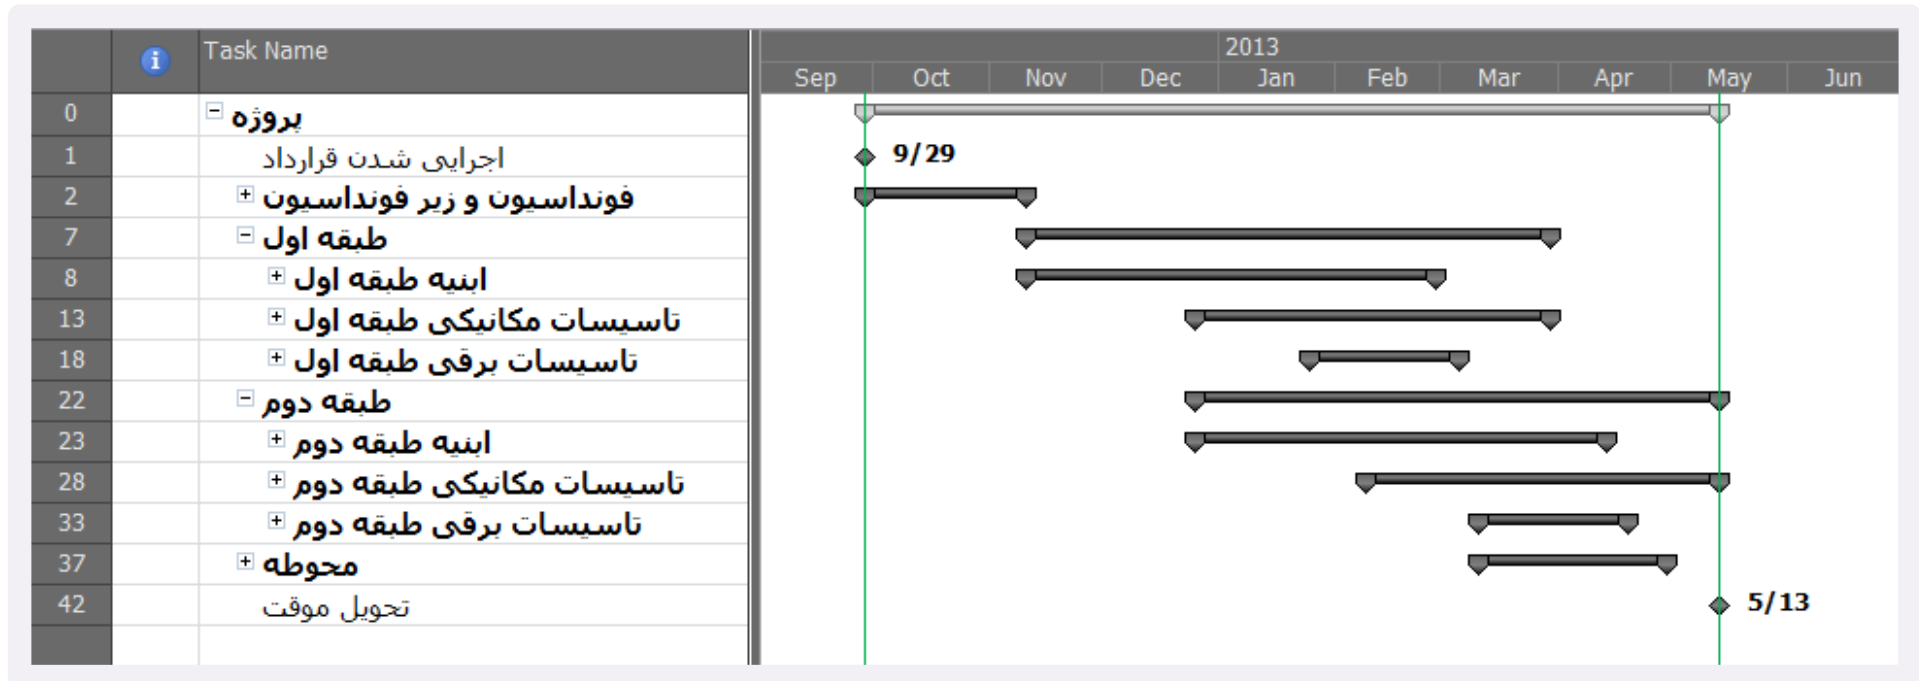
| | i | Task Name |
|---|---|---|
| 0 | | پروژه |
| 1 | | اجرایی شدن قرارداد |
| 2 | | فونداسیون و زیر فونداسیون |
| 7 | | طبقه اول |
| 8 | | ابنیه طبقه اول |
| 13 | | تاسیسات مکانیکی طبقه اول |
| 18 | | تاسیسات برقی طبقه اول |
| 22 | | طبقه دوم |
| 23 | | ابنیه طبقه دوم |
| 28 | | تاسیسات مکانیکی طبقه دوم |
| 33 | | تاسیسات برقی طبقه دوم |
| 37 | | محوطه |
| 42 | | تحویل موقت |

2013
Sep Oct Nov Dec Jan Feb Mar Apr May Jun

9/29

5/13